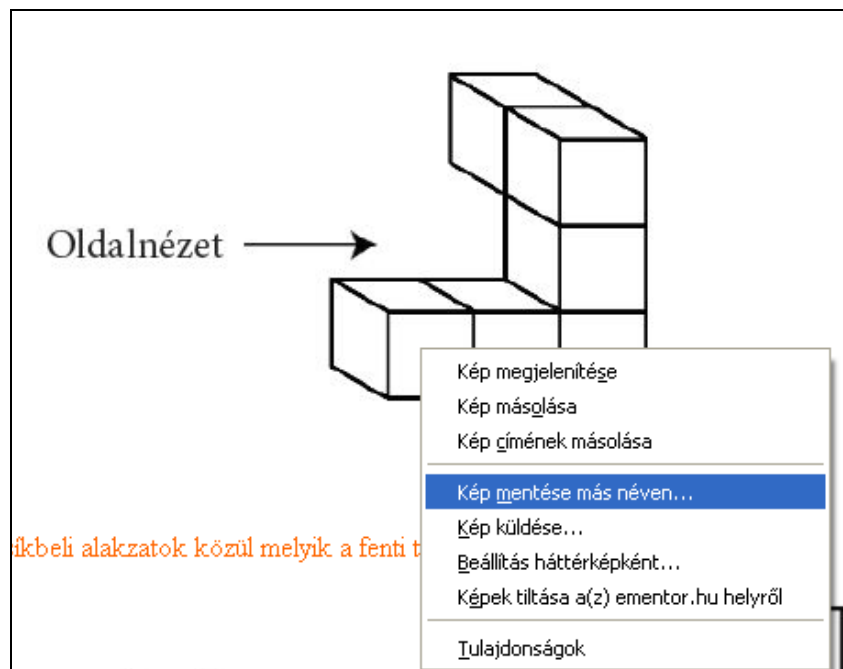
Oldalnézet

síkbeli alakzatok közül melyik a fenti t

Kép megjelenítése
Kép másolása
Kép címének másolása
Kép mentése más néven…
Kép küldése…
Beállítás háttérképként…
Képek tiltása a(z) ementor.hu helyről
Tulajdonságok